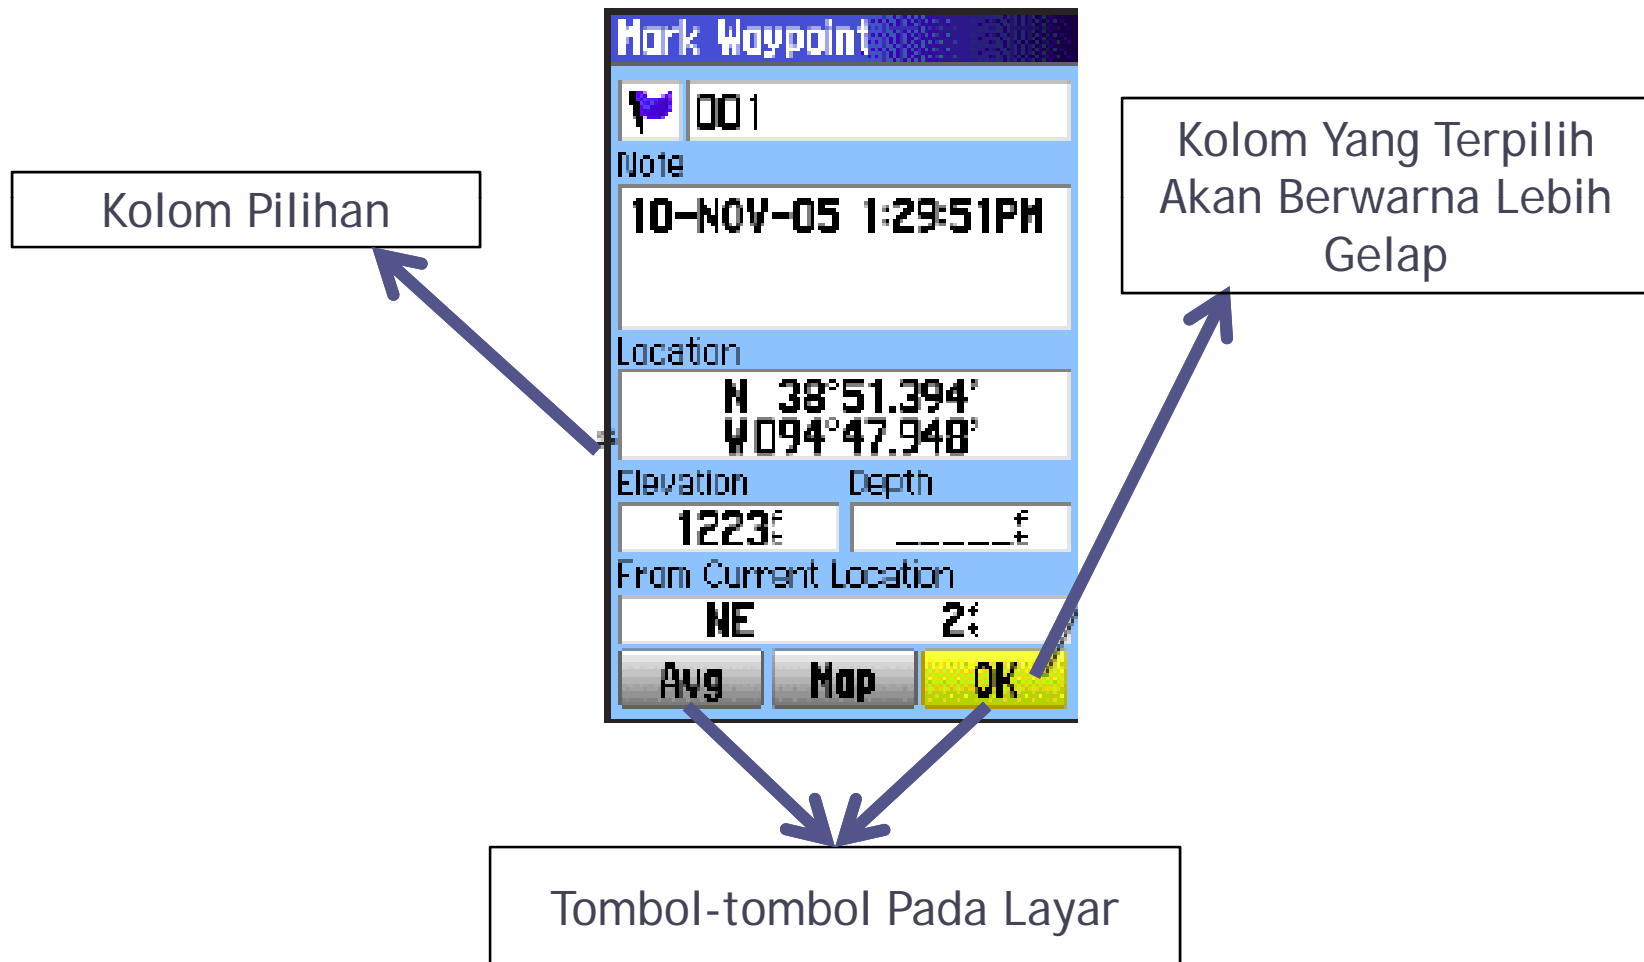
Kolom Pilihan

Mark Waypoint

001

Note

10-NOV-05 1:29:51PM

Location

N 38°51.394'
W094°47.948'

Elevation

1223ft

Depth

_____ft

From Current Location

NE

2ft

Avg

Map

OK

Kolom Yang Terpilih Akan Berwarna Lebih Gelap

Tombol-tombol Pada Layar